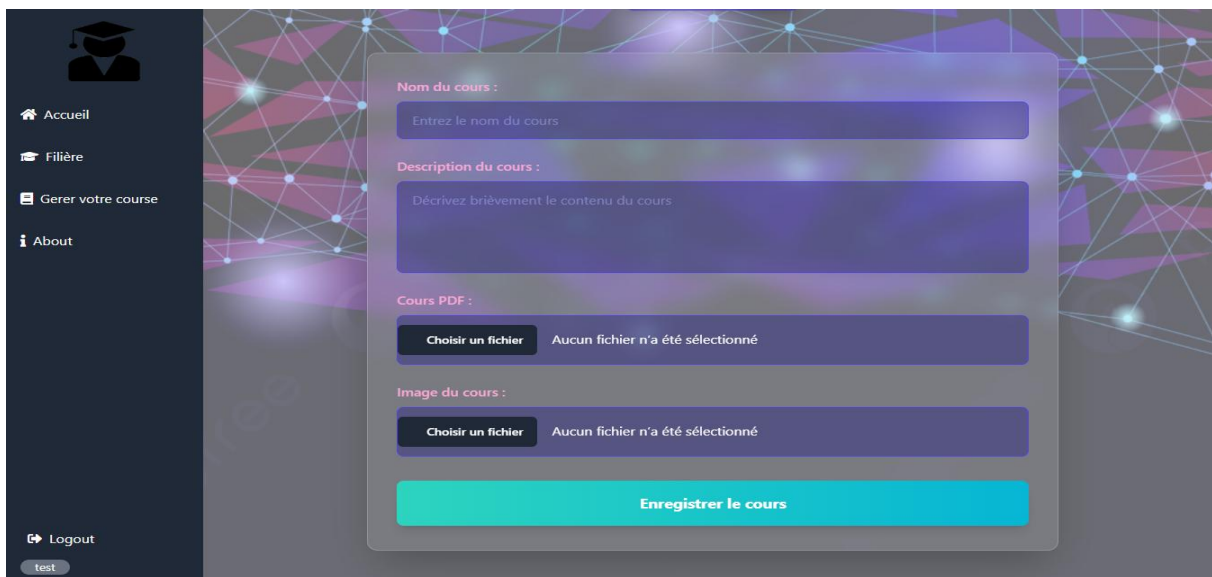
Accueil

Filière

Gerer votre course

About

Logout

test

Nom du cours :

Entrez le nom du cours

Description du cours :

Décrivez brièvement le contenu du cours

Cours PDF :

Choisir un fichier Aucun fichier n'a été sélectionné

Image du cours :

Choisir un fichier Aucun fichier n'a été sélectionné

Enregistrer le cours